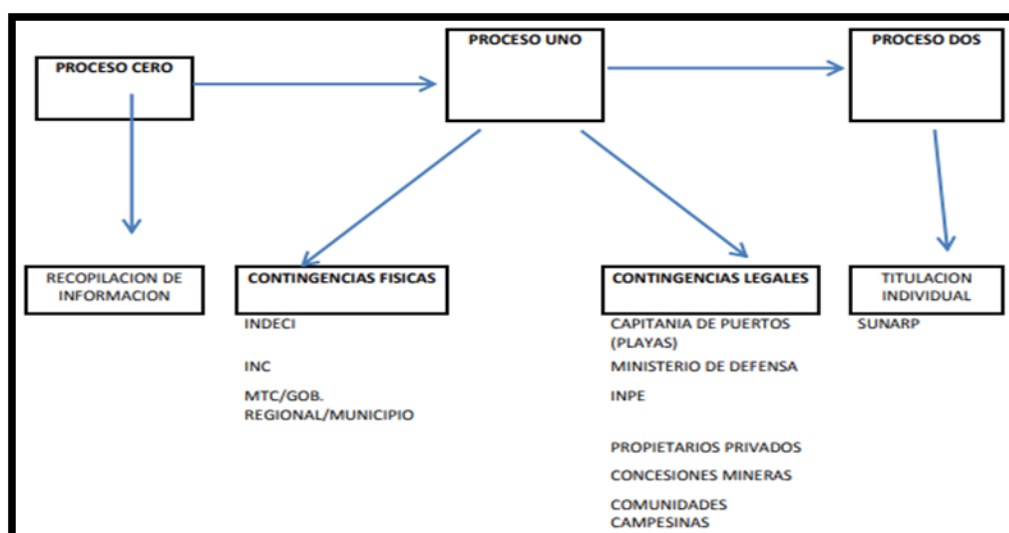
PROCESO CERO

PROCESO UNO

PROCESO DOS

RECOPILACION DE INFORMACION

CONTINGENCIAS FISICAS

INDECI

INC

MTC/GOB. REGIONAL/MUNICIPIO

CONTINGENCIAS LEGALES

CAPITANIA DE PUERTOS (PLAYAS)

MINISTERIO DE DEFENSA

INPE

PROPIETARIOS PRIVADOS

CONCESIONES MINERAS

COMUNIDADES CAMPESINAS

TITULACION INDIVIDUAL

SUNARP